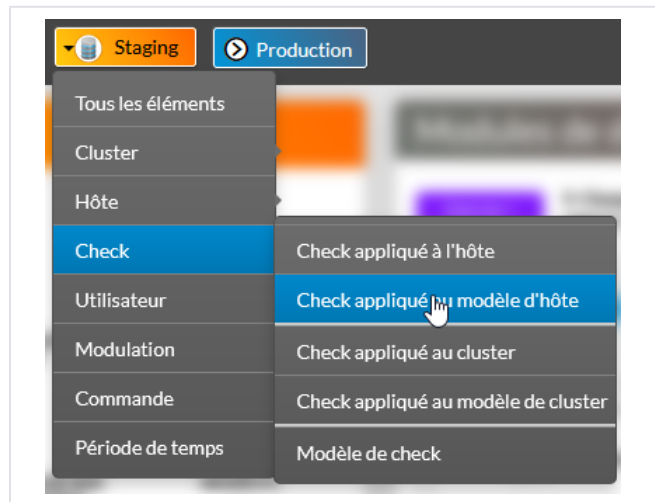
Staging
Production

Tous les éléments
Cluster
Hôte
Check
Utilisateur
Modulation
Commande
Période de temps

Check appliqué à l'hôte
Check appliqué au modèle d'hôte
Check appliqué au cluster
Check appliqué au modèle de cluster
Modèle de check